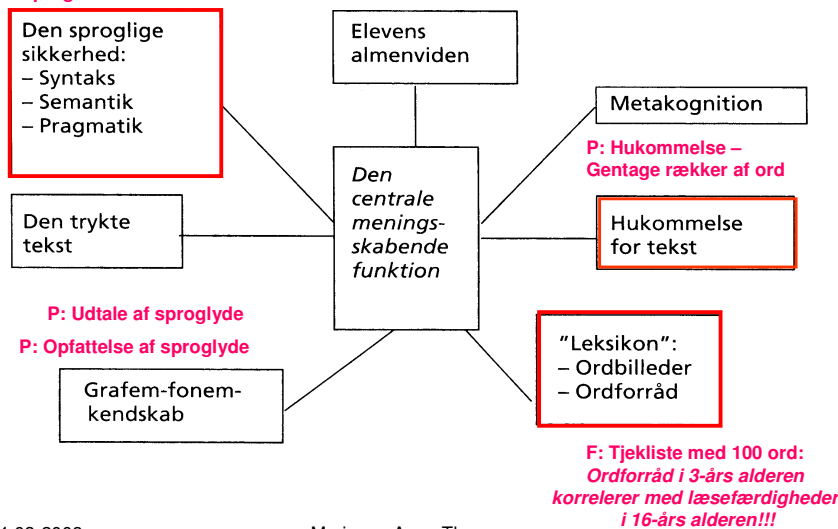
Den sproglige sikkerhed:
– Syntaks
– Semantik
– Pragmatik

Elevens almenviden

Metakognition

P: Hukommelse – Gentage rækker af ord

Den trykte tekst

Den centrale menings-skabende funktion

Hukommelse for tekst

P: Udtale af sproglyde

P: Opfattelse af sproglyde

"Leksikon":
– Ordbilleder
– Ordforråd

Grafem-fonem-kendskab

F: Tjekliste med 100 ord: *Ordforråd i 3-års alderen korrelerer med læsefærdigheder i 16-års alderen!!!*

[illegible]

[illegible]